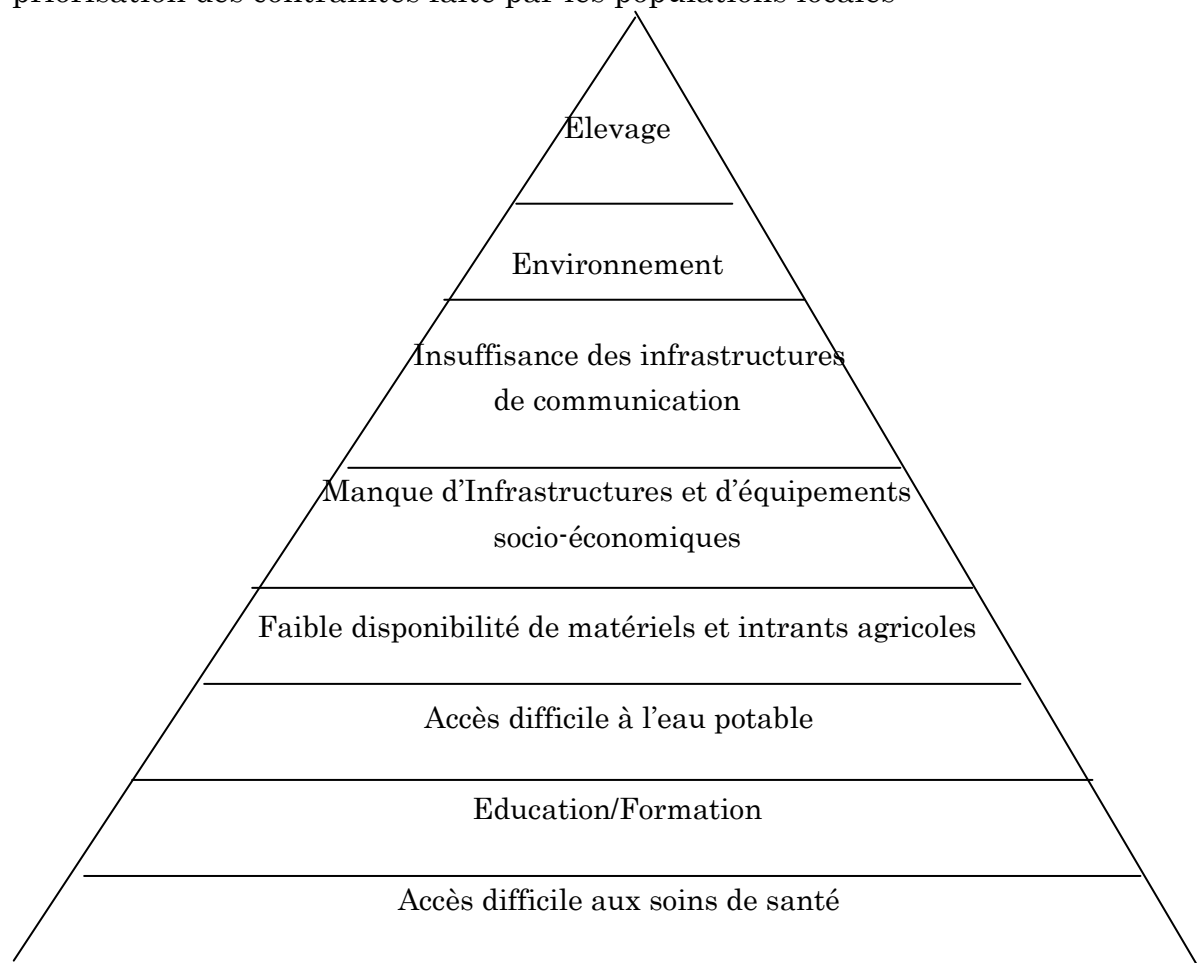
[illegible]

Elevage

Environnement

Insuffisance des infrastructures de communication

Manque d'Infrastructures et d'équipements socio-économiques

Faible disponibilité de matériels et intrants agricoles

Accès difficile à l'eau potable

Education/Formation

Accès difficile aux soins de santé